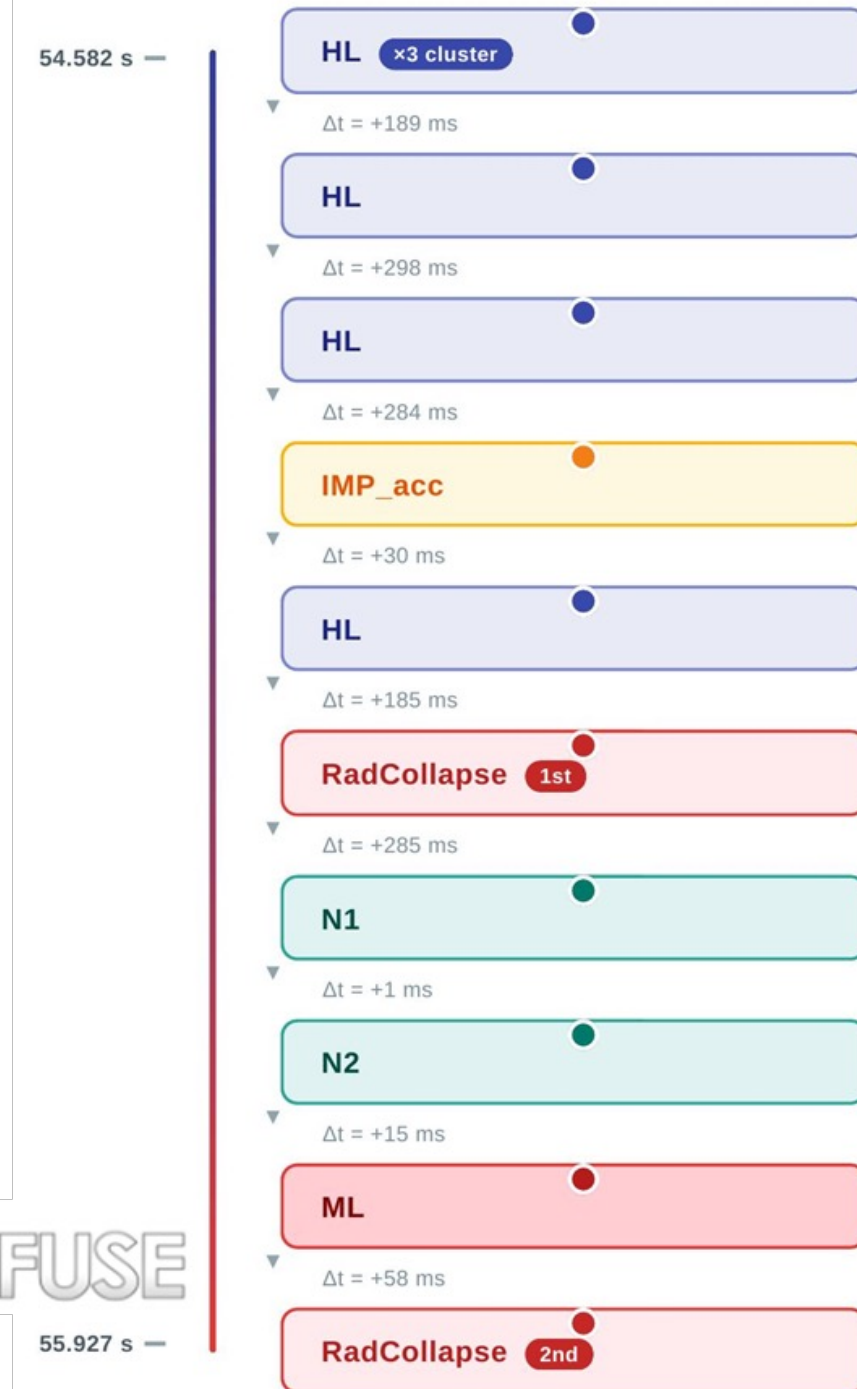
54.582 s

HL ×3 cluster

Δt = +189 ms

HL

Δt = +298 ms

HL

Δt = +284 ms

IMP_acc

Δt = +30 ms

HL

Δt = +185 ms

RadCollapse 1st

Δt = +285 ms

N1

Δt = +1 ms

N2

Δt = +15 ms

ML

FUSE

Δt = +58 ms

55.927 s

RadCollapse 2nd